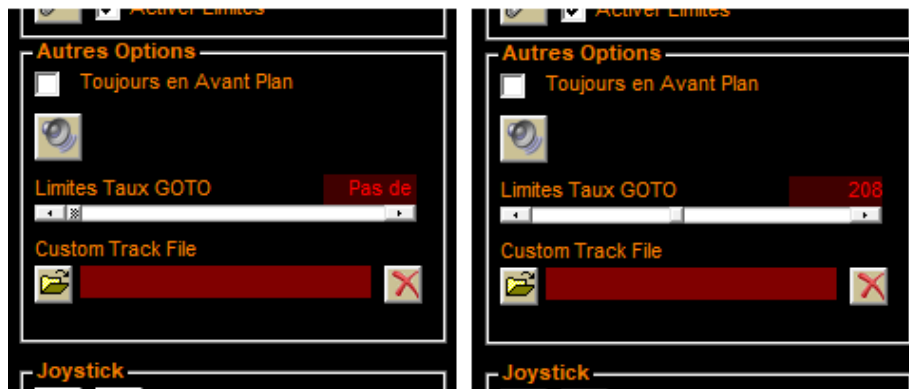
Activer Limites

Autres Options

Toujours en Avant Plan

Limites Taux GOTO

Pas de

Custom Track File

Joystick

Activer Limites

Autres Options

Toujours en Avant Plan

Limites Taux GOTO

208

Custom Track File

Joystick